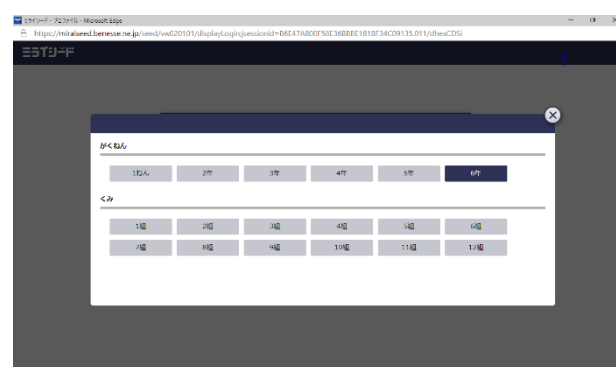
ミライシード - プロファイル - Microsoft Edge

https://miraiseed.benesse.ne.jp/seed/vw020101/displayLogin;jsessionid=B6E47A800F58E36BBBE1818F34C09135.011/dhexCD5i

ミライシード

がくねん

1ねん

2年

3年

4年

5年

6年

くみ

1組

2組

3組

4組

5組

6組

7組

8組

9組

10組

11組

12組